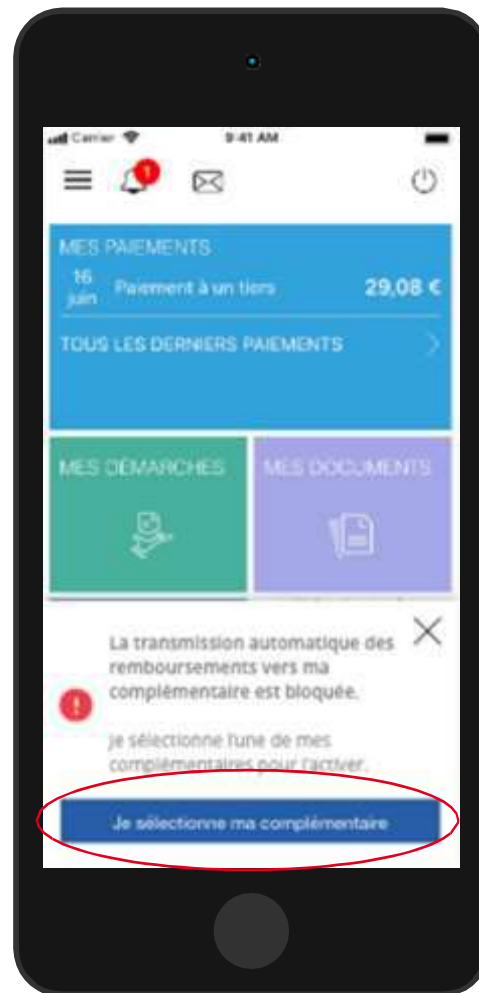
Carrier 9:41 AM

1

MES PAIEMENTS

16 juin Paiement à un tiers 29,08 €

TOUS LES DERNIERS PAIEMENTS

MES DÉMARCHES

MES DOCUMENTS

La transmission automatique des remboursements vers ma complémentaire est bloquée.

Je sélectionne l'une de mes complémentaires pour l'activer.

Je sélectionne ma complémentaire